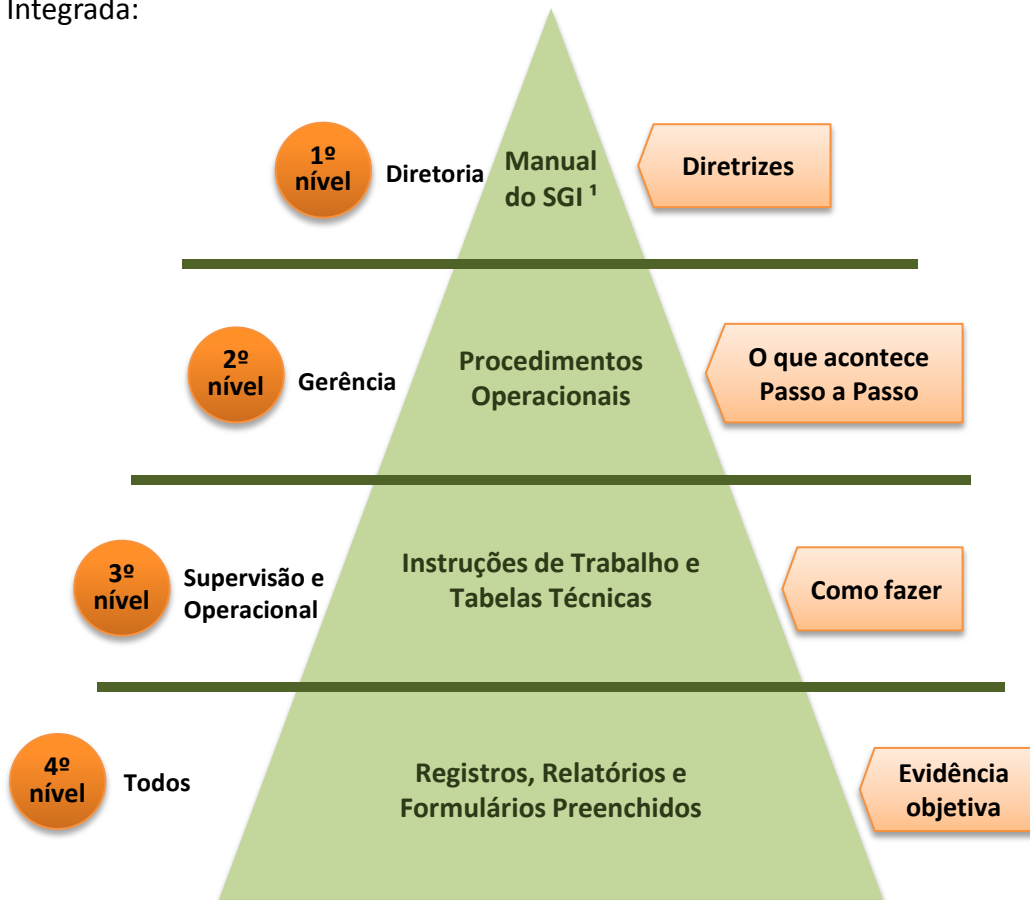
Integrada:

1º nível
Diretoria
Manual do SGI ¹
Diretrizes

2º nível
Gerência
Procedimentos Operacionais
O que acontece Passo a Passo

3º nível
Supervisão e Operacional
Instruções de Trabalho e Tabelas Técnicas
Como fazer

4º nível
Todos
Registros, Relatórios e Formulários Preenchidos
Evidência objetiva